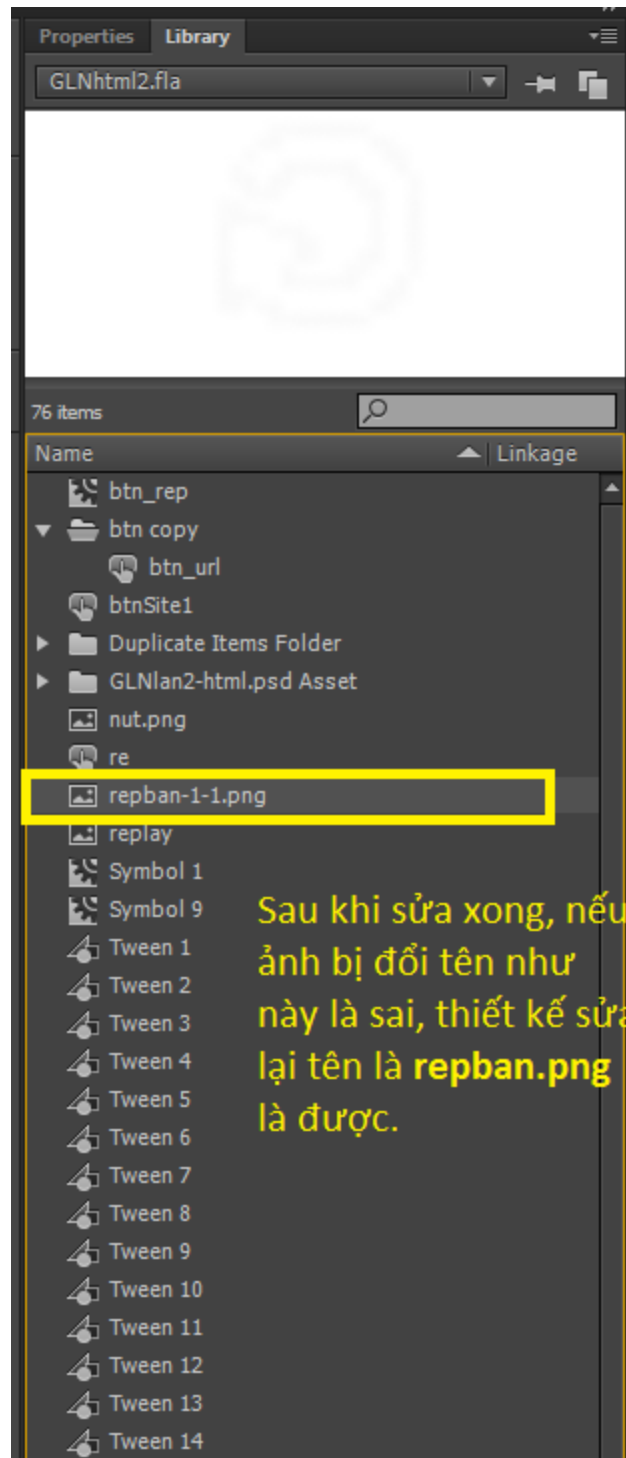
Properties Library

GLNhtml2.fla

76 items

Name | Linkage

btn_rep
btn copy
btn_url
btnSite1
Duplicate Items Folder
GLNlan2-html.psd Asset
nut.png
re
repban-1-1.png
replay
Symbol 1
Symbol 9
Tween 1
Tween 2
Tween 3
Tween 4
Tween 5
Tween 6
Tween 7
Tween 8
Tween 9
Tween 10
Tween 11
Tween 12
Tween 13
Tween 14

Sau khi sửa xong, nếu ảnh bị đổi tên như này là sai, thiết kế sửa lại tên là **repban.png** là được.